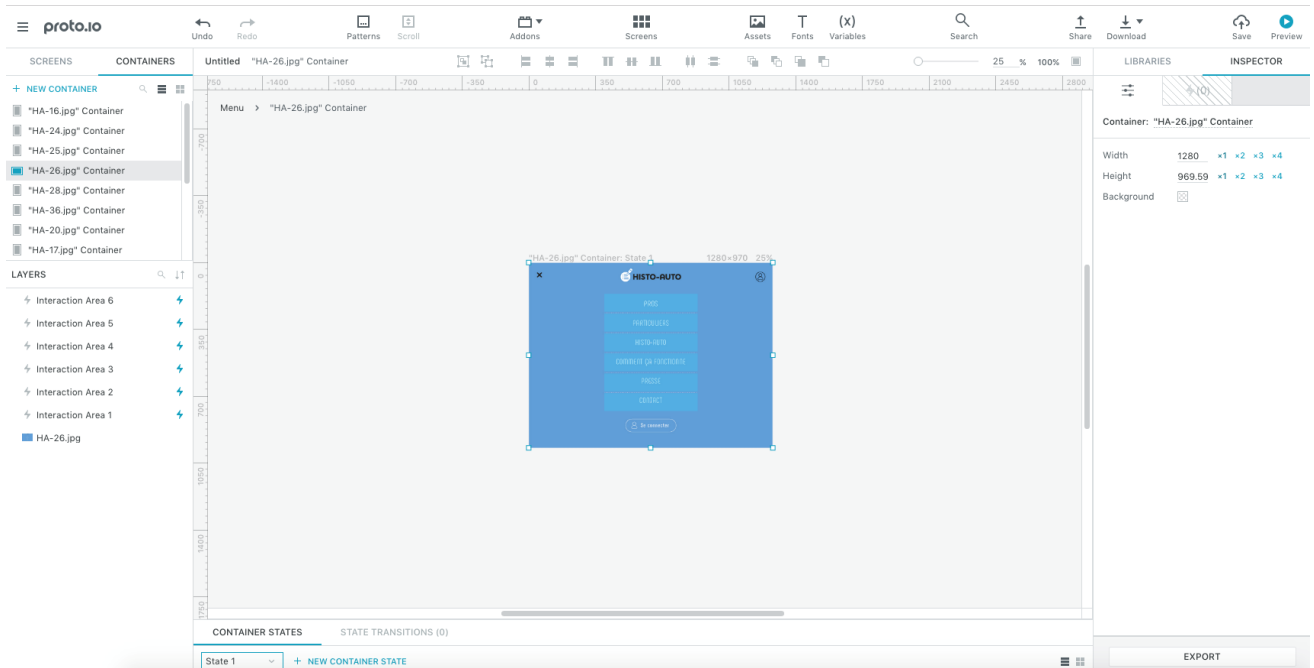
proto.io

Undo Redo Patterns Scroll Addons Screens Assets Fonts Variables Search Share Download Save Preview

SCREENS CONTAINERS

+ NEW CONTAINER

"HA-16.jpg" Container
"HA-24.jpg" Container
"HA-25.jpg" Container
"HA-26.jpg" Container
"HA-28.jpg" Container
"HA-36.jpg" Container
"HA-20.jpg" Container
"HA-17.jpg" Container

LAYERS

Interaction Area 6
Interaction Area 5
Interaction Area 4
Interaction Area 3
Interaction Area 2
Interaction Area 1
HA-26.jpg

Untitled "HA-26.jpg" Container

25 % 100%

750 -1400 -1050 -700 -350 0 350 700 1050 1400 1750 2100 2450 2800

-700 -350 0 350 700 1050 1400 1750

Menu > "HA-26.jpg" Container

"HA-26.jpg" Container: State 1 1280×970 25%

×
HISTO-AUTO

PROS
PARTICULIERS
HISTO-AUTO
COMMENT ÇA FONCTIONNE
PRESSE
CONTACT

Se connecter

CONTAINER STATES STATE TRANSITIONS (0)

State 1 + NEW CONTAINER STATE

LIBRARIES INSPECTOR

(0)

Container: "HA-26.jpg" Container

Width 1280 ×1 ×2 ×3 ×4
Height 969.59 ×1 ×2 ×3 ×4
Background

EXPORT